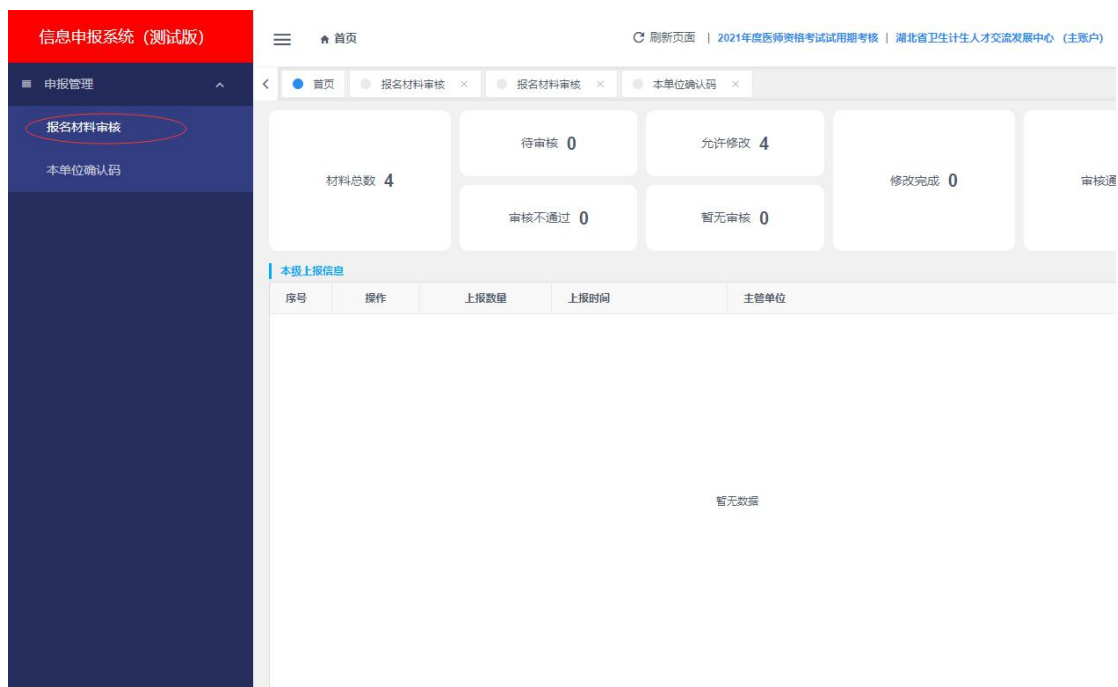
信息申报系统（测试版）

申报管理

报名材料审核

本单位确认码

首页

刷新页面 | 2021年度医师资格考试试用期考核 | 湖北省卫生计生人才交流发展中心（主账户）

首页 报名材料审核 × 报名材料审核 × 本单位确认码 ×

材料总数 4

待审核 0

允许修改 4

审核不通过 0

暂无审核 0

修改完成 0

审核通

本级上报信息

| 序号 | 操作 | 上报数量 | 上报时间 | 主管单位 |
|---|---|---|---|---|

暂无数据